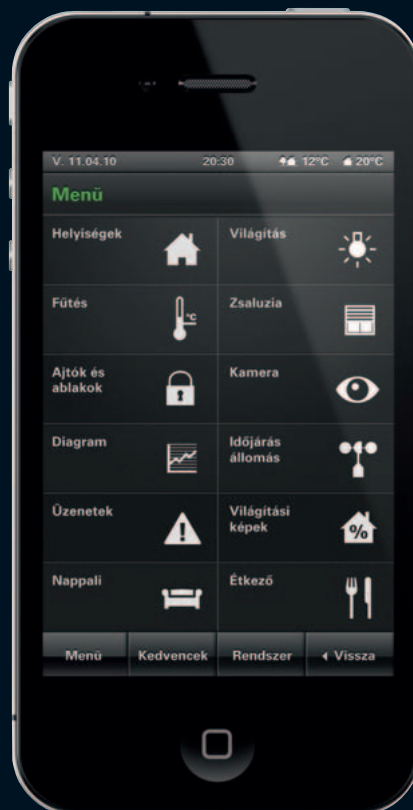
V. 11.04.10 20:30 12°C 20°C

Menü

Helyiségek

Világítás

Fűtés

°C

Zsaluzia

Ajtók és ablakok

Kamera

Diagram

Időjárás állomás

Üzenetek

Világítási képek

%

Nappali

Étkező

Menü Kedvencek Rendszer ◂ Vissza